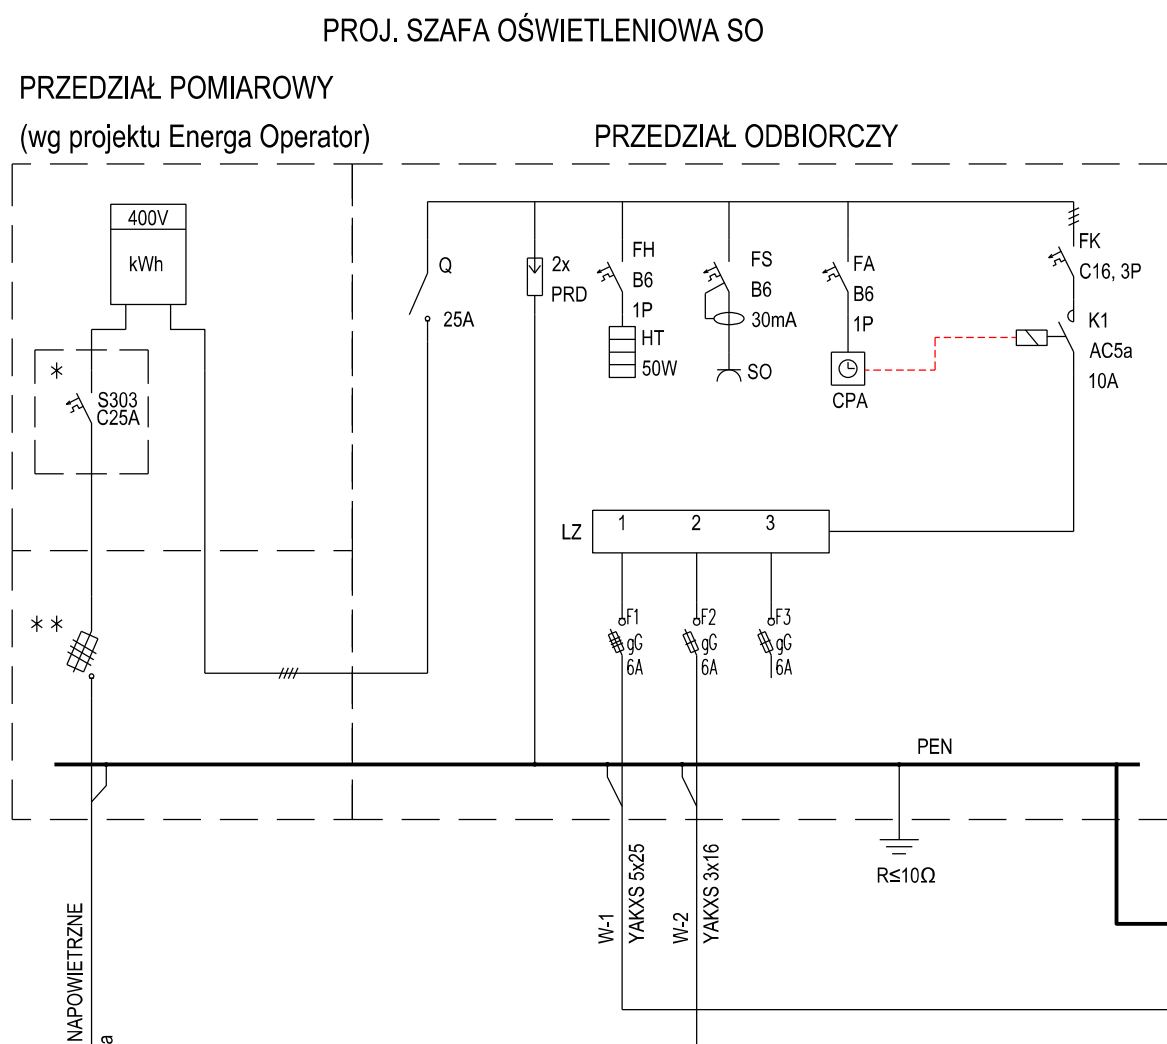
PROJ. SZAFA OŚWIETLENIOWA SO

PRZEDZIAŁ POMIAROWY

(wg projektu Energa Operator)

PRZEDZIAŁ ODBIORCZY

400V
kWh

*
S303
C25A

**

Q
25A

2x
PRD

FH
B6
1P
HT
50W

FS
B6
30mA
SO

FA
B6
1P
CPA

FK
C16, 3P

K1
AC5a
10A

LZ
1
2
3

F1
gG
6A

F2
gG
6A

F3
gG
6A

PEN

R≤10Ω

W-1
YAKXS 5x25

W-2
YAKXS 3x16

NAPOWIETRZNE
a